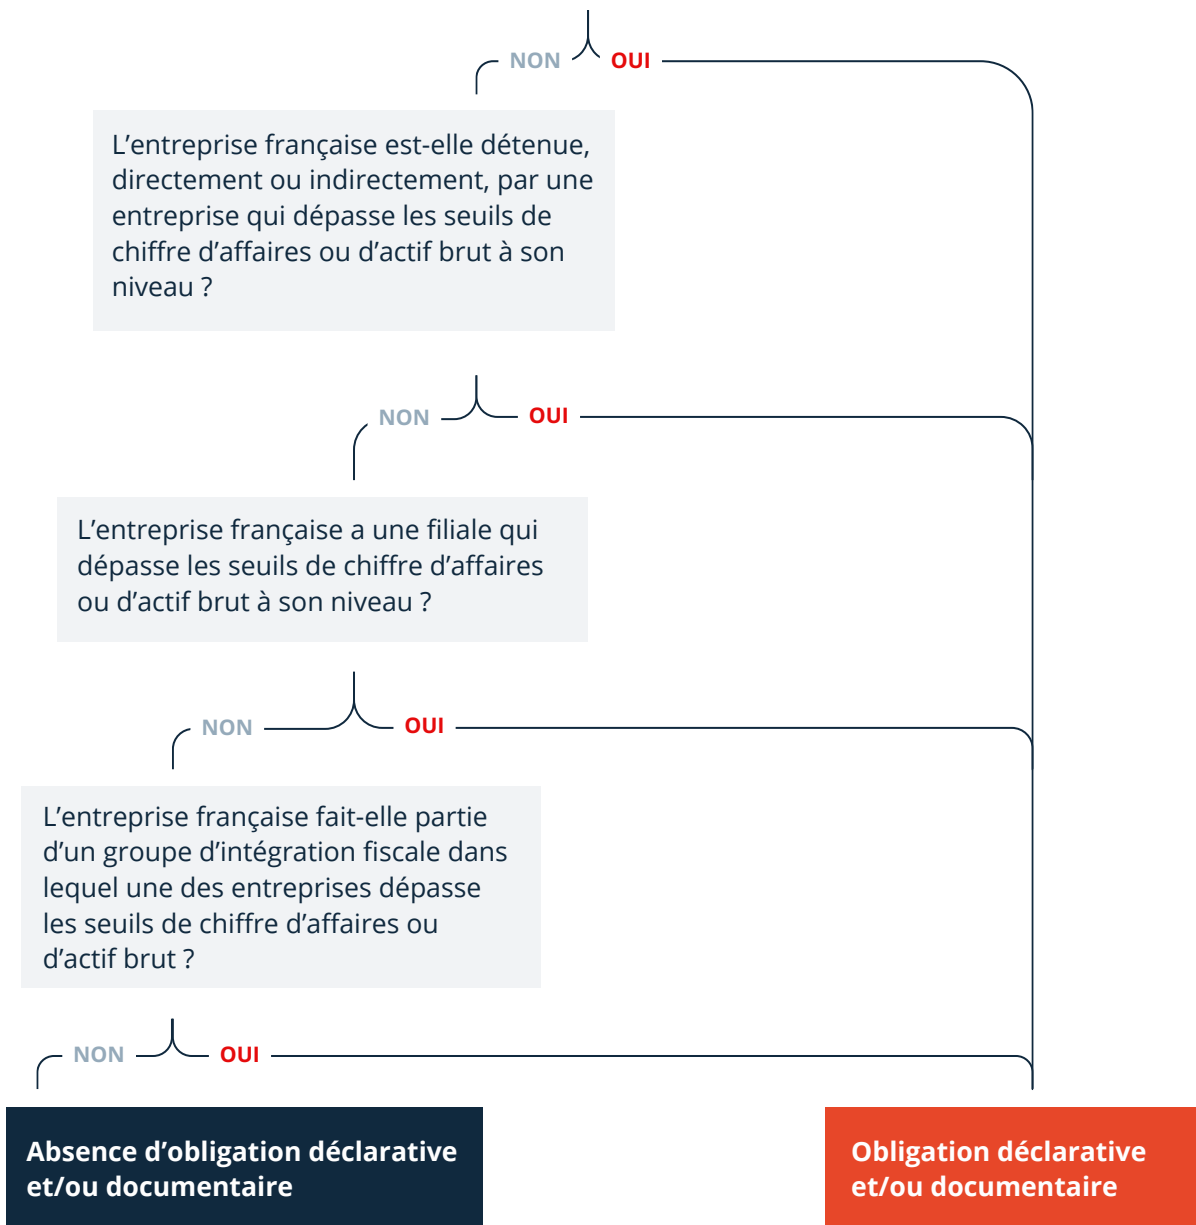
NON OUI

L’entreprise française est-elle détenue, directement ou indirectement, par une entreprise qui dépasse les seuils de chiffre d’affaires ou d’actif brut à son niveau ?

NON OUI

L’entreprise française a une filiale qui dépasse les seuils de chiffre d’affaires ou d’actif brut à son niveau ?

NON OUI

L’entreprise française fait-elle partie d’un groupe d’intégration fiscale dans lequel une des entreprises dépasse les seuils de chiffre d’affaires ou d’actif brut ?

NON OUI

Absence d’obligation déclarative et/ou documentaire

Obligation déclarative et/ou documentaire